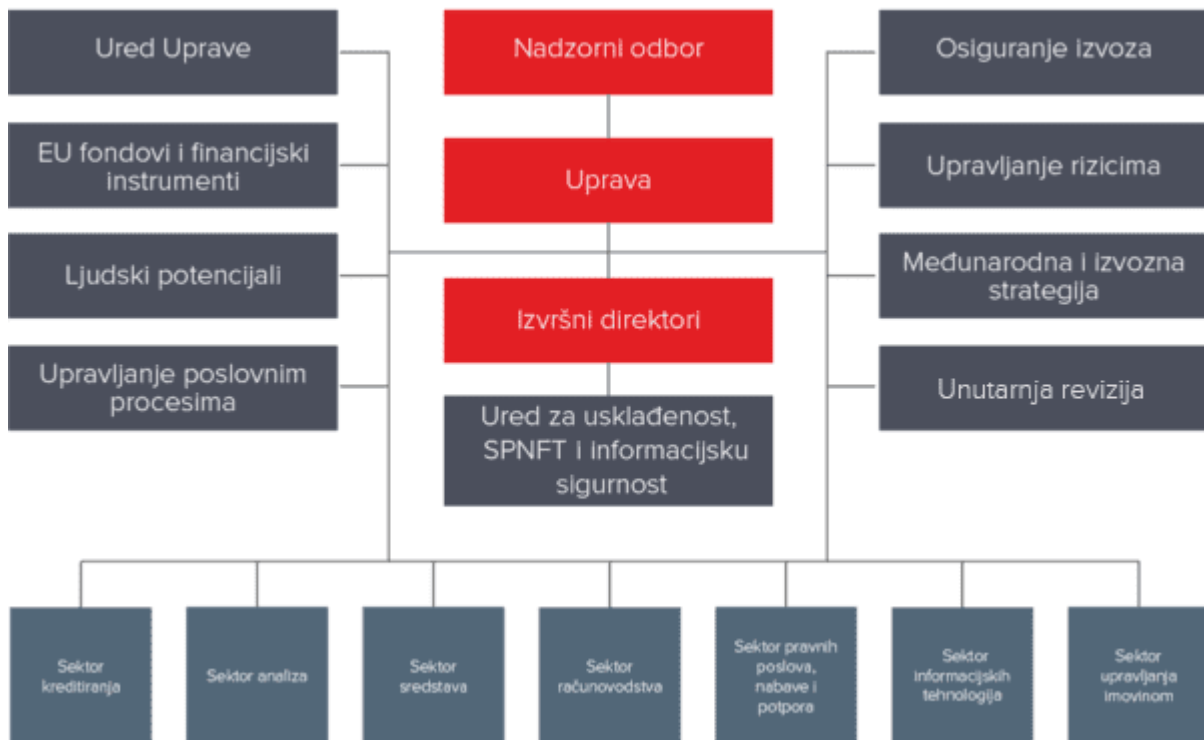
Ured Uprave

EU fondovi i financijski instrumenti

Ljudski potencijali

Upravljanje poslovnim procesima

Nadzorni odbor

Uprava

Izvršni direktori

Ured za usklađenost, SPNFT i informacijsku sigurnost

Osiguranje izvoza

Upravljanje rizicima

Međunarodna i izvozna strategija

Unutarnja revizija

Sektor kreditiranja

Sektor analiza

Sektor sredstava

Sektor računovodstva

Sektor pravnih poslova, nabave i potpora

Sektor informacijskih tehnologija

Sektor upravljanja imovinom